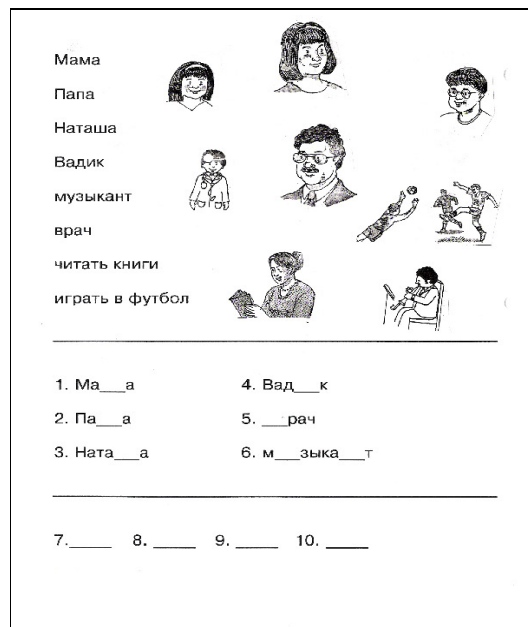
Мама
Папа
Наташа
Вадик
музыкант
врач
читать книги
играть в футбол

1. Ма\_\_\_а
2. Па\_\_\_а
3. Ната\_\_\_а

4. Вад\_\_\_к
5. \_\_\_рач
6. м\_\_\_зыка\_\_\_т

7.\_\_\_\_\_ 8. \_\_\_\_\_ 9. \_\_\_\_\_ 10. \_\_\_\_\_